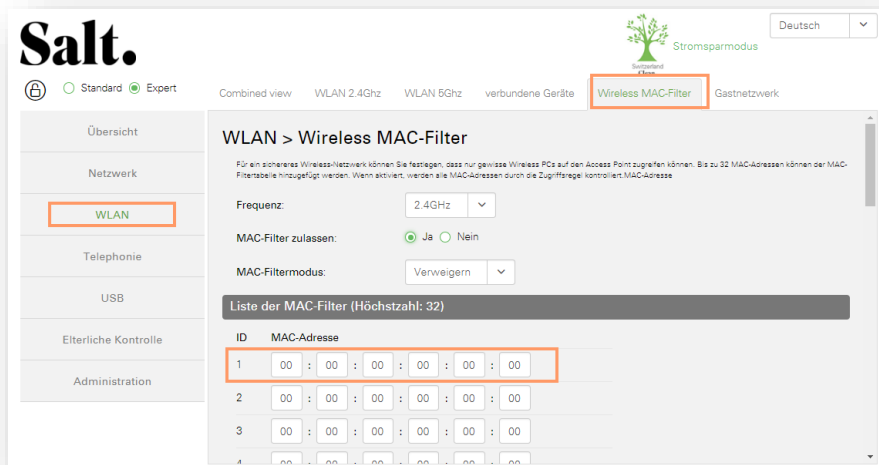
Salt.

Deutsch

Switzerland
Stromsparmodus

Standard Expert

Combined view WLAN 2.4Ghz WLAN 5Ghz verbundene Geräte Wireless MAC-Filter Gastnetzwerk

Übersicht

Netzwerk

WLAN

Telephonie

USB

Elterliche Kontrolle

Administration

WLAN > Wireless MAC-Filter

Für ein sichereres Wireless-Netzwerk können Sie festlegen, dass nur gewisse Wireless PCs auf den Access Point zugreifen können. Bis zu 32 MAC-Adressen können der MAC-Filtertabelle hinzugefügt werden. Wenn aktiviert, werden alle MAC-Adressen durch die Zugriffsregel kontrolliert.MAC-Adresse

Frequenz: 2.4GHz

MAC-Filter zulassen: Ja Nein

MAC-Filtermodus: Verweigern

Liste der MAC-Filter (Höchstzahl: 32)

| ID | MAC-Adresse |
|---|---|
| 1 | 00 : 00 : 00 : 00 : 00 : 00 |
| 2 | 00 : 00 : 00 : 00 : 00 : 00 |
| 3 | 00 : 00 : 00 : 00 : 00 : 00 |
| 4 | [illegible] |